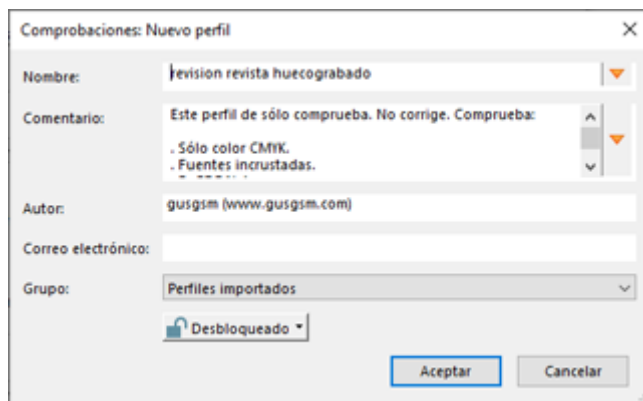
Comprobaciones: Nuevo perfil

Nombre: revision revista huecograbado

Comentario: Este perfil de sólo comprueba. No corrige. Comprueba:

. Sólo color CMYK.
. Fuentes incrustadas.
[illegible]

Autor: gusgsm (www.gusgsm.com)

Correo electrónico:

Grupo: Perfiles importados

Desbloqueado

Aceptar

Cancelar